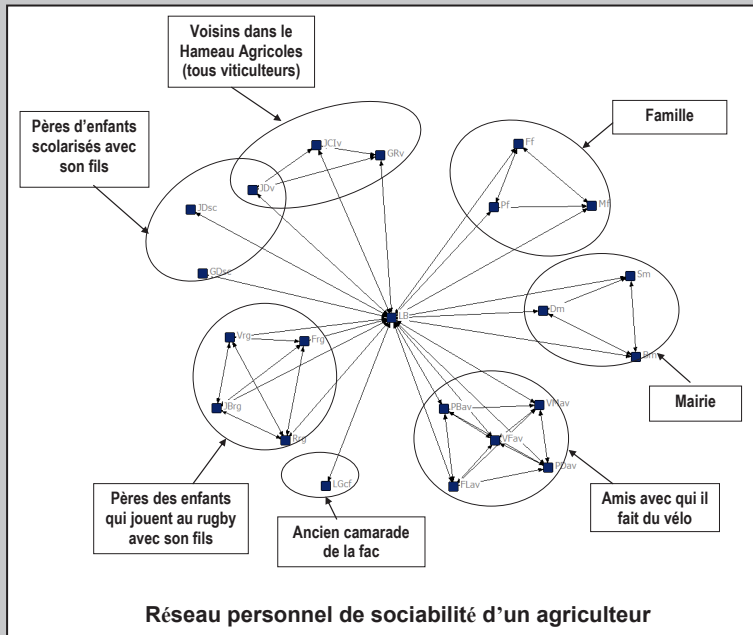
Voisins dans le Hameau Agricoles (tous viticulteurs)

Pères d'enfants scolarisés avec son fils

Famille

JCIv

GRv

JDv

JDsc

GDsc

Ff

Pf

Mf

Sm

Dm

Bm

LB

Vrg

Frg

JBrg

Rrg

PBav

VMav

VFav

PDav

FLav

LGcf

Mairie

Pères des enfants qui jouent au rugby avec son fils

Ancien camarade de la fac

Amis avec qui il fait du vélo

Réseau personnel de sociabilité d'un agriculteur